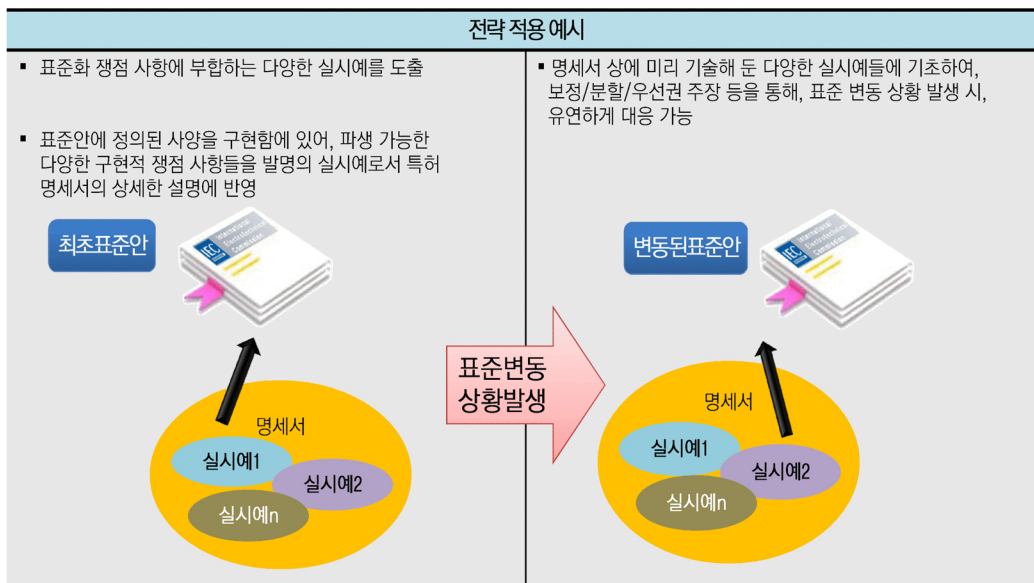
전략 적용 예시

▪ 표준화 쟁점 사항에 부합하는 다양한 실시예를 도출

▪ 표준안에 정의된 사양을 구현함에 있어, 파생 가능한 다양한 구현적 쟁점 사항들을 발명의 실시예로서 특허 명세서의 상세한 설명에 반영

최초표준안

IEC

명세서

실시예1

실시예2

실시예n

표준변동 상황발생

▪ 명세서 상에 미리 기술해 둔 다양한 실시예들에 기초하여, 보정/분할/우선권 주장 등을 통해, 표준 변동 상황 발생 시, 유연하게 대응 가능

변동된표준안

IEC

명세서

실시예1

실시예2

실시예n